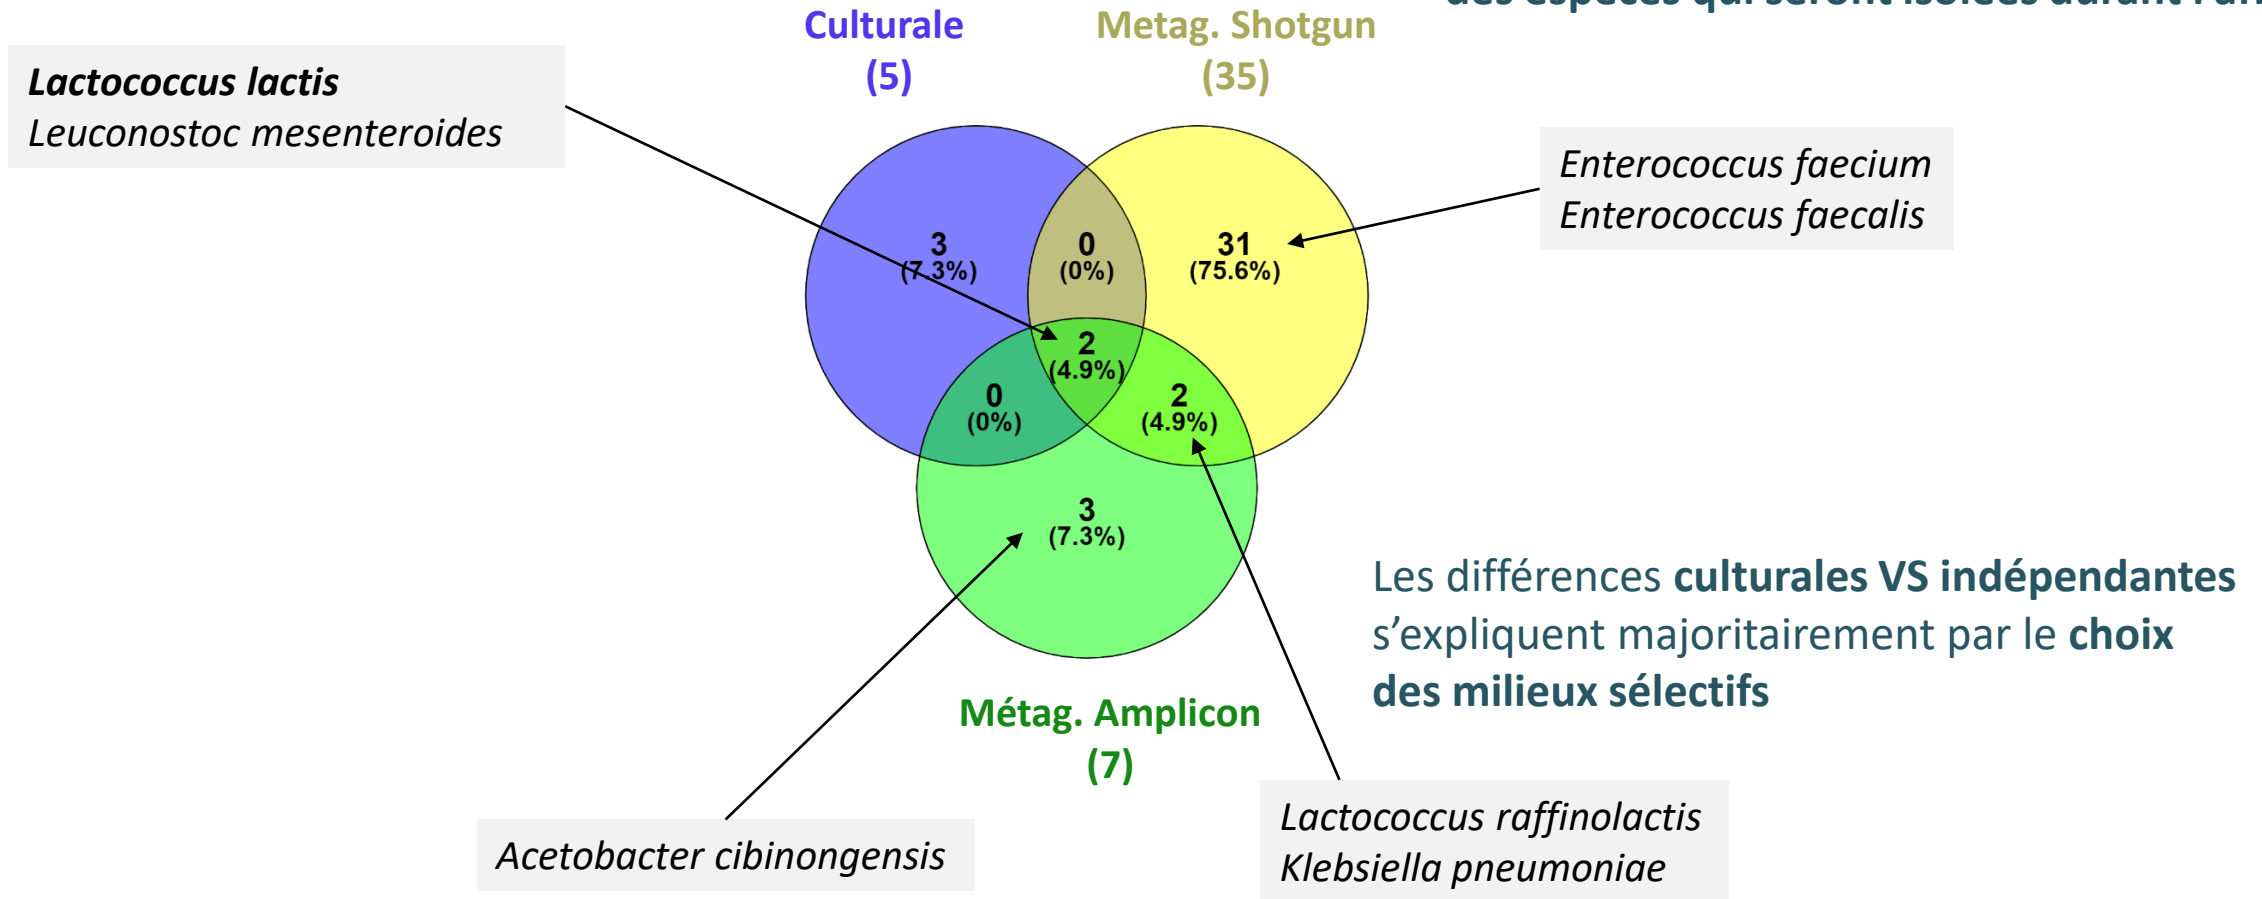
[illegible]

Culturale
(5)

Metag. Shotgun
(35)

Lactococcus lactis
Leuconostoc mesenteroides

Enterococcus faecium
Enterococcus faecalis

3
(7.3%)

0
(0%)

31
(75.6%)

2
(4.9%)

0
(0%)

2
(4.9%)

3
(7.3%)

Les différences culturales VS indépendantes s'expliquent majoritairement par le choix des milieux sélectifs

Métag. Amplicon
(7)

Acetobacter cibinongensis

Lactococcus raffinolactis
Klebsiella pneumoniae